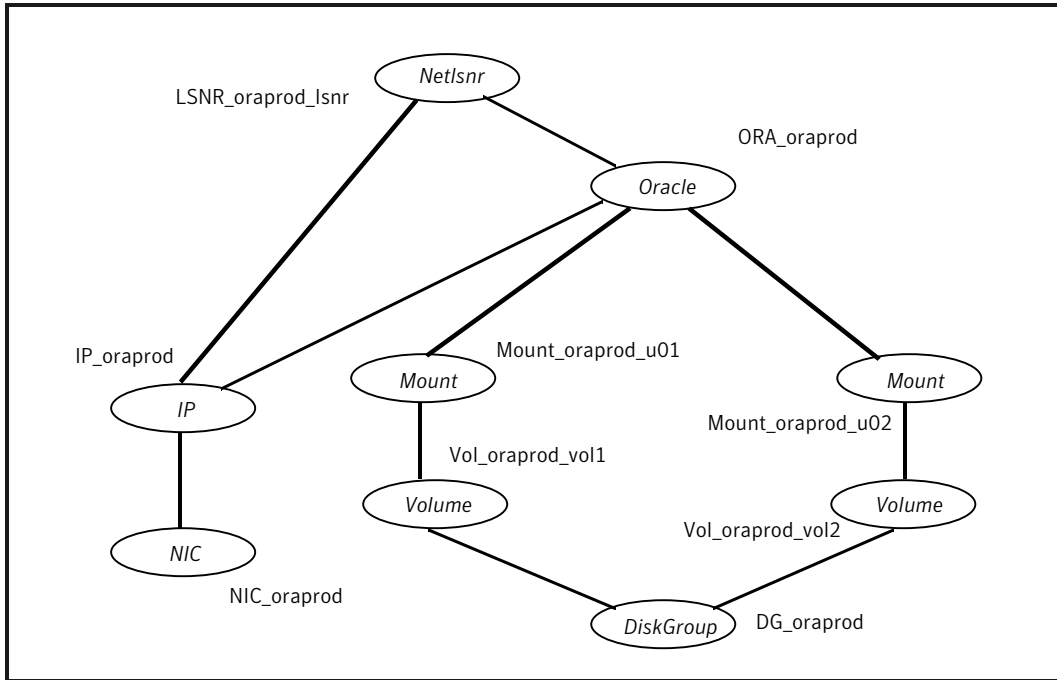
Netlsnr

LSNR_oraprod_lsnr

ORA_oraprod

Oracle

IP_oraprod

Mount_oraprod_u01

Mount

Mount

IP

Mount_oraprod_u02

Vol_oraprod_vol1

Volume

Volume

Vol_oraprod_vol2

NIC

NIC_oraprod

DiskGroup

DG_oraprod